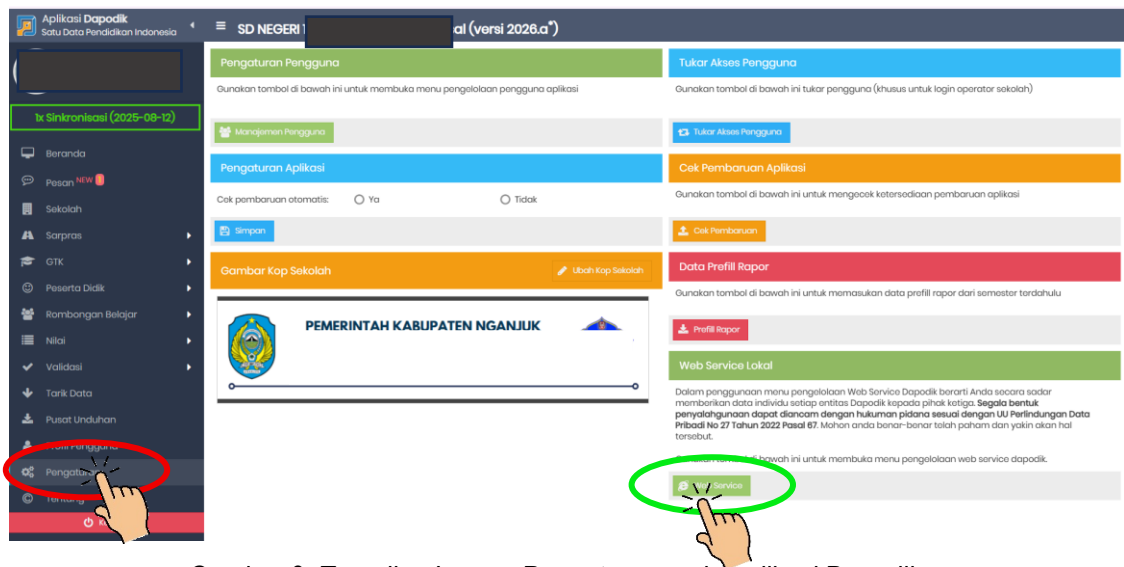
Aplikasi Dapodik
Satu Data Pendidikan Indonesia

SD NEGERI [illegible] al (versi 2026.a*)

1x Sinkronisasi (2025-08-12)

Beranda
Pesan NEW
Sekolah
Sarpras
GTK
Peserta Didik
Rombongan Belajar
Nilai
Validasi
Tarik Data
Pusat Unduhan
Profil Pengguna
Pengatu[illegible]
Tentang
K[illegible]

Pengaturan Pengguna
Gunakan tombol di bawah ini untuk membuka menu pengelolaan pengguna aplikasi
Manajemen Pengguna

Pengaturan Aplikasi
Cek pembaruan otomatis: Ya Tidak
Simpan

Gambar Kop Sekolah
Ubah Kop Sekolah
PEMERINTAH KABUPATEN NGANJUK

Tukar Akses Pengguna
Gunakan tombol di bawah ini tukar pengguna (khusus untuk login operator sekolah)
Tukar Akses Pengguna

Cek Pembaruan Aplikasi
Gunakan tombol di bawah ini untuk mengecek ketersediaan pembaruan aplikasi
Cek Pembaruan

Data Prefill Rapor
Gunakan tombol di bawah ini untuk memasukan data prefill rapor dari semester terdahulu
Prefill Rapor

Web Service Lokal
Dalam penggunaan menu pengelolaan Web Service Dapodik berarti Anda secara sadar memberikan data individu setiap entitas Dapodik kepada pihak ketiga. Segala bentuk penyalahgunaan dapat diancam dengan hukuman pidana sesuai dengan UU Perlindungan Data Pribadi No 27 Tahun 2022 Pasal 67. Mohon anda benar-benar telah paham dan yakin akan hal tersebut.
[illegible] bawah ini untuk membuka menu pengelolaan web service dapodik.
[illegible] Service

Gambar 3. Tampilan Laman Pengaturan pada aplikasi Dapodik